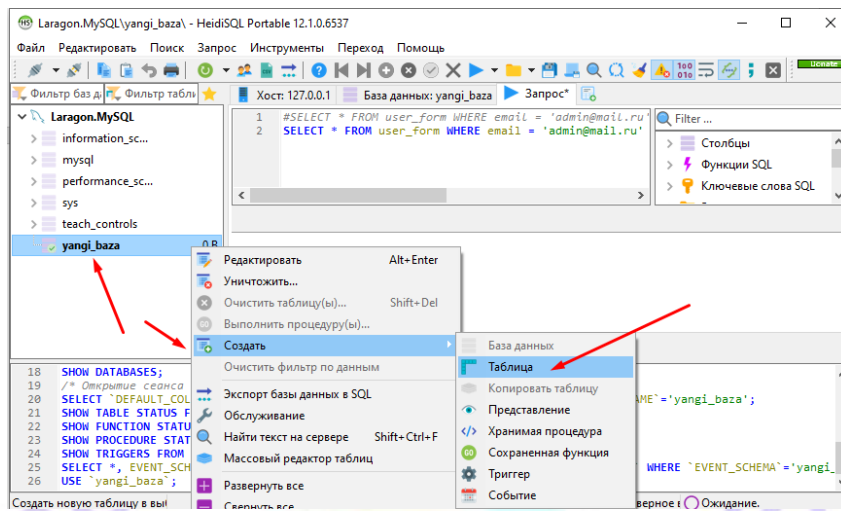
Laragon.MySQL\yangi_baza\ - HeidiSQL Portable 12.1.0.6537

Файл Редактировать Поиск Запрос Инструменты Переход Помощь

Donate

Фильтр баз д | Фильтр табл | Хост: 127.0.0.1 | База данных: yangi_baza | Запрос*

Laragon.MySQL
information_sc...
mysql
performance_sc...
sys
teach_controls
yangi_baza 0 B

1 #SELECT * FROM user_form WHERE email = 'admin@mail.ru'
2 SELECT * FROM user_form WHERE email = 'admin@mail.ru'

Filter...
Столбцы
Функции SQL
Ключевые слова SQL

Редактировать Alt+Enter
Уничтожить...
Очистить таблицу(ы)... Shift+Del
Выполнить процедуру(ы)...
Создать
Очистить фильтр по данным
Экспорт базы данных в SQL
Обслуживание
Найти текст на сервере Shift+Ctrl+F
Массовый редактор таблиц
Развернуть все
Свернуть все

База данных
Таблица
Копировать таблицу
Представление
Хранимая процедура
Сохраненная функция
Триггер
Событие

18 SHOW DATABASES;
19 /* Открытие сеанса
20 SELECT `DEFAULT_COL
21 SHOW TABLE STATUS F
22 SHOW FUNCTION STATU
23 SHOW PROCEDURE STAT
24 SHOW TRIGGERS FROM
25 SELECT *, EVENT_SCH
26 USE `yangi_baza`;

AME`='yangi_baza';
WHERE `EVENT_SCHEMA`='yangi_

Создать новую таблицу в вы | верное | Ожидание.